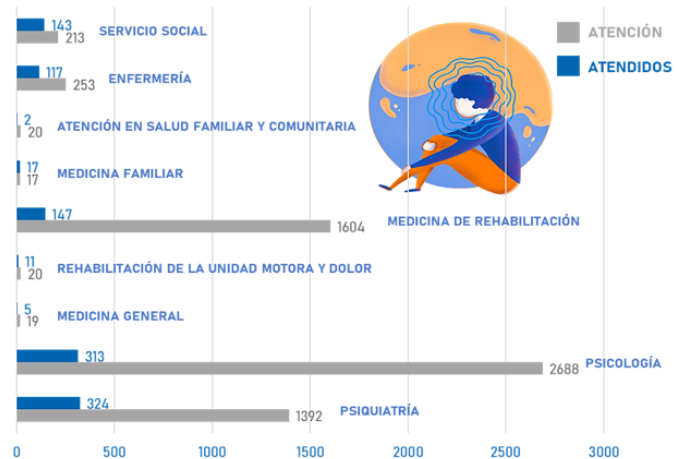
143
213
SERVICIO SOCIAL

117
253
ENFERMERÍA

2
20
ATENCIÓN EN SALUD FAMILIAR Y COMUNITARIA

17
17
MEDICINA FAMILIAR

147
1604
MEDICINA DE REHABILITACIÓN

11
20
REHABILITACIÓN DE LA UNIDAD MOTORA Y DOLOR

5
19
MEDICINA GENERAL

313
2688
PSICOLOGÍA

324
1392
PSIQUIATRÍA

ATENCIÓN
ATENDIDOS

0 500 1000 1500 2000 2500 3000